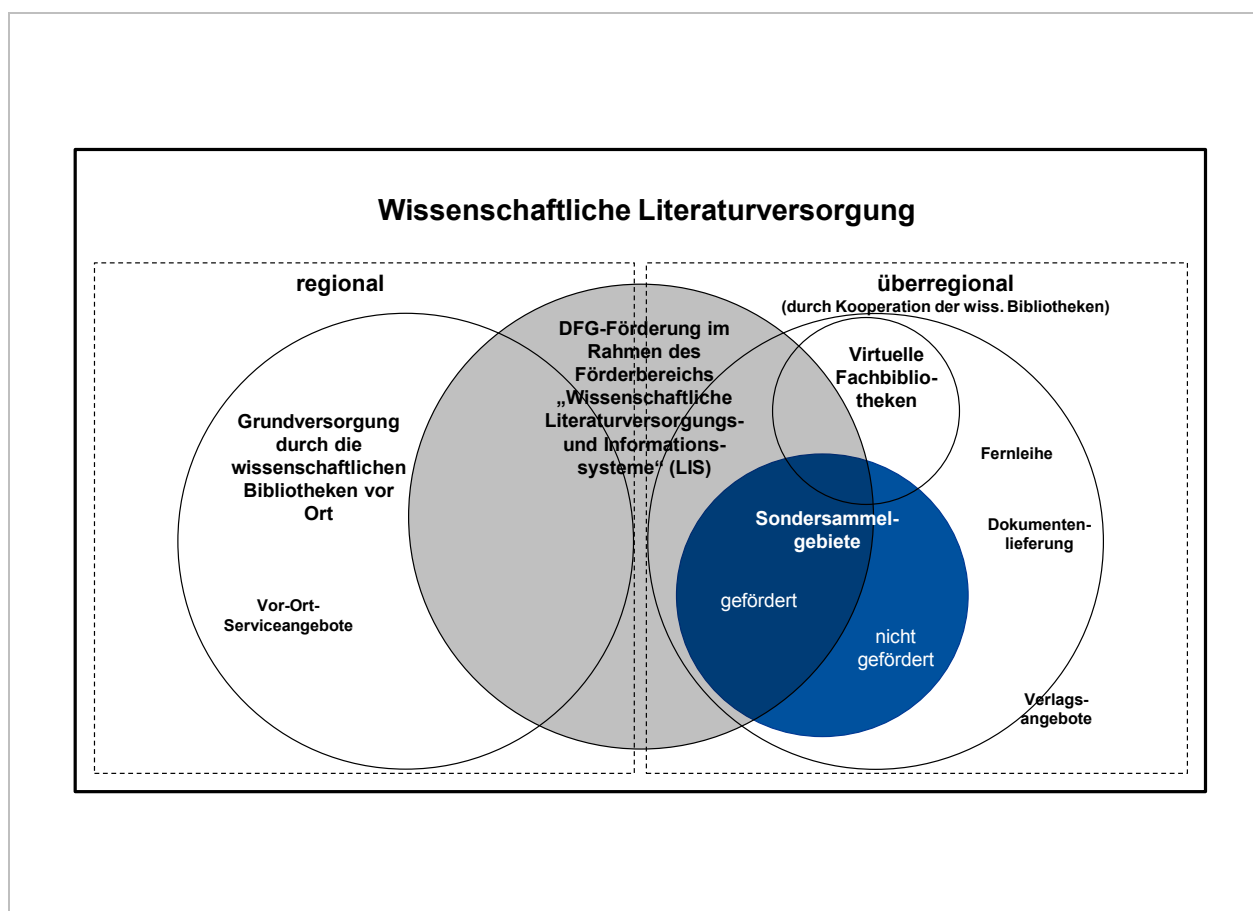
Wissenschaftliche Literaturversorgung

regional

überregional
(durch Kooperation der wiss. Bibliotheken)

DFG-Förderung im Rahmen des Förderbereichs „Wissenschaftliche Literaturversorgungs- und Informationssysteme" (LIS)

Virtuelle Fachbibliotheken

Grundversorgung durch die wissenschaftlichen Bibliotheken vor Ort

Fernleihe

Sondersammelgebiete

Dokumentenlieferung

Vor-Ort-Serviceangebote

gefördert

nicht gefördert

Verlagsangebote